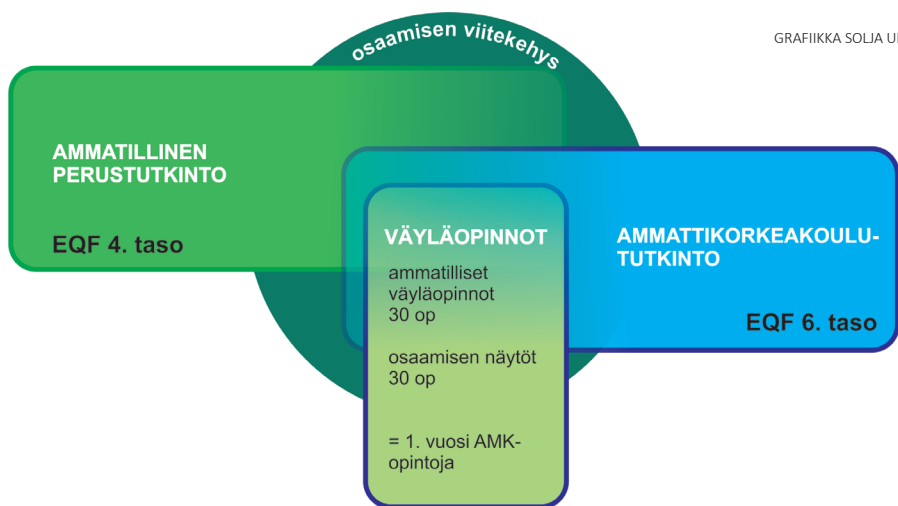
GRAFIIKKA SOLJA U

osaamisen viitekehys

AMMATILLINEN PERUSTUTKINTO

EQF 4. taso

VÄYLÄOPINNOT

ammatilliset väyläopinnot 30 op

osaamisen näytöt 30 op

= 1. vuosi AMK-opintoja

AMMATTIKORKEAKOULU-TUTKINTO

EQF 6. taso